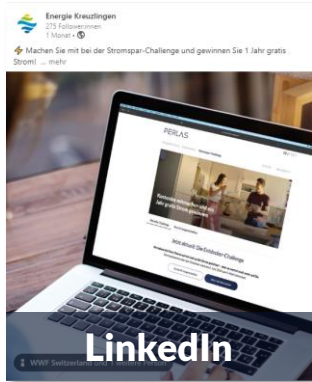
Energie Kreuzlingen
275 Followerinnen
1 Monat • 

⚡ Machen Sie mit bei der Stromspar-Challenge und gewinnen Sie 1 Jahr gratis Strom! ... mehr

PERLAS

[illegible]

Jetzt mitmachen: Die Energie-Challenge

WWF Switzerland und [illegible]

LinkedIn